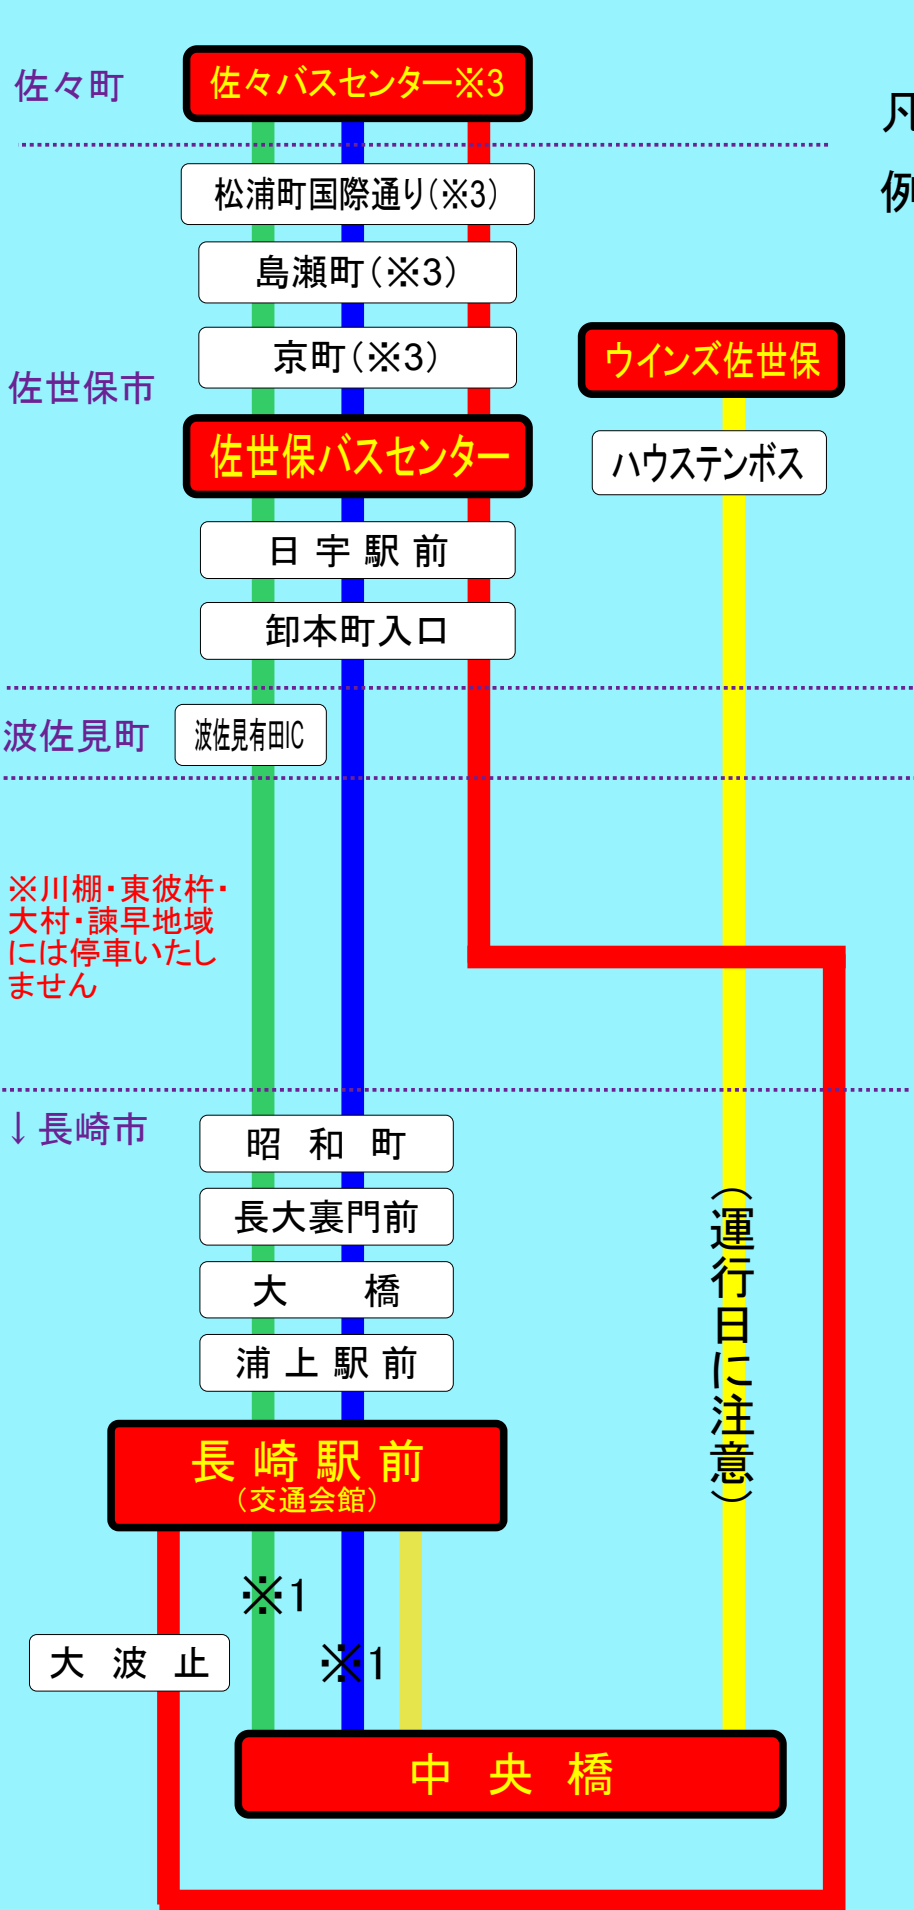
佐々町
佐々バスセンター※3
凡
例
松浦町国際通り(※3)
島瀬町(※3)
京町(※3)
ウインズ佐世保
佐世保市
佐世保バスセンター
ハウステンボス
日 宇 駅 前
卸本町入口
波佐見町
波佐見有田IC
※川棚・東彼杵・大村・諫早地域には停車いたしません
↓長崎市
昭 和 町
長大裏門前
大 橋
浦 上 駅 前
(運行日に注意)
長 崎 駅 前
(交通会館)
※1
大 波 止
※1
中 央 橋